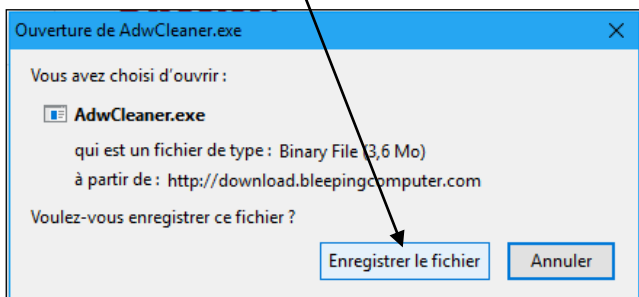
Ouverture de AdwCleaner.exe

Vous avez choisi d'ouvrir :

AdwCleaner.exe

qui est un fichier de type : Binary File (3,6 Mo)

à partir de : http://download.bleepingcomputer.com

Voulez-vous enregistrer ce fichier ?

Enregistrer le fichier

Annuler